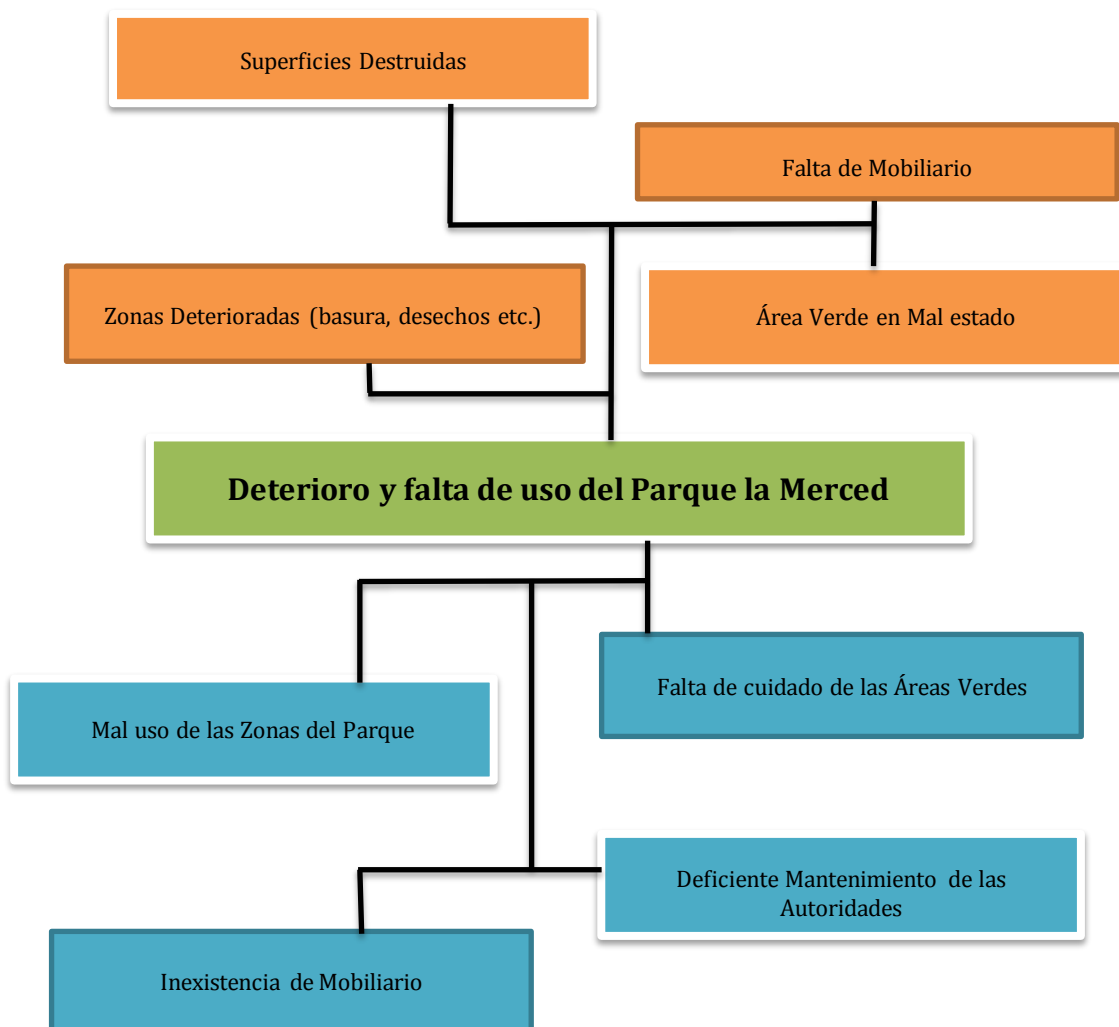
Superficies Destruidas

Falta de Mobiliario

Zonas Deterioradas (basura, desechos etc.)

Área Verde en Mal estado

Deterioro y falta de uso del Parque la Merced

Falta de cuidado de las Áreas Verdes

Mal uso de las Zonas del Parque

Deficiente Mantenimiento de las Autoridades

Inexistencia de Mobiliario